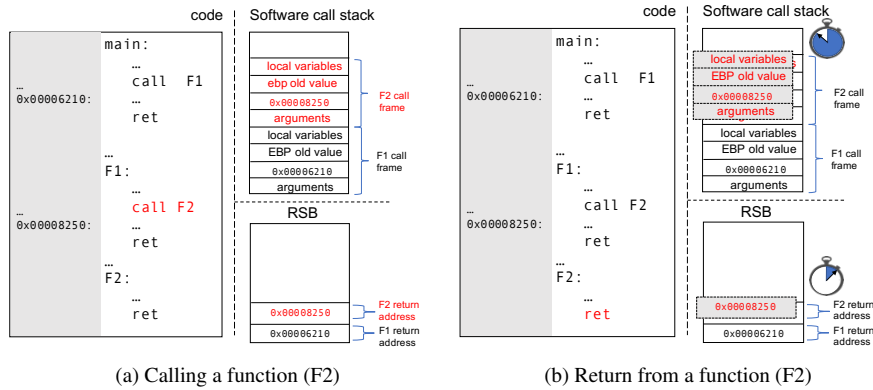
code

Software call stack

…
0x00006210:

…
0x00008250:

main:
…
call F1
…
ret

…
F1:
…
call F2
…
ret
…
F2:
…
ret

local variables
ebp old value
0x00008250
arguments
local variables
EBP old value
0x00006210
arguments

F2 call frame

F1 call frame

RSB

0x00008250
0x00006210

F2 return address
F1 return address

(a) Calling a function (F2)

code

Software call stack

…
0x00006210:

…
0x00008250:

main:
…
call F1
…
ret

…
F1:
…
call F2
…
ret
…
F2:
…
ret

local variables
EBP old value
0x00008250
arguments
local variables
EBP old value
0x00006210
arguments

F2 call frame

F1 call frame

RSB

0x00008250
0x00006210

F2 return address
F1 return address

(b) Return from a function (F2)